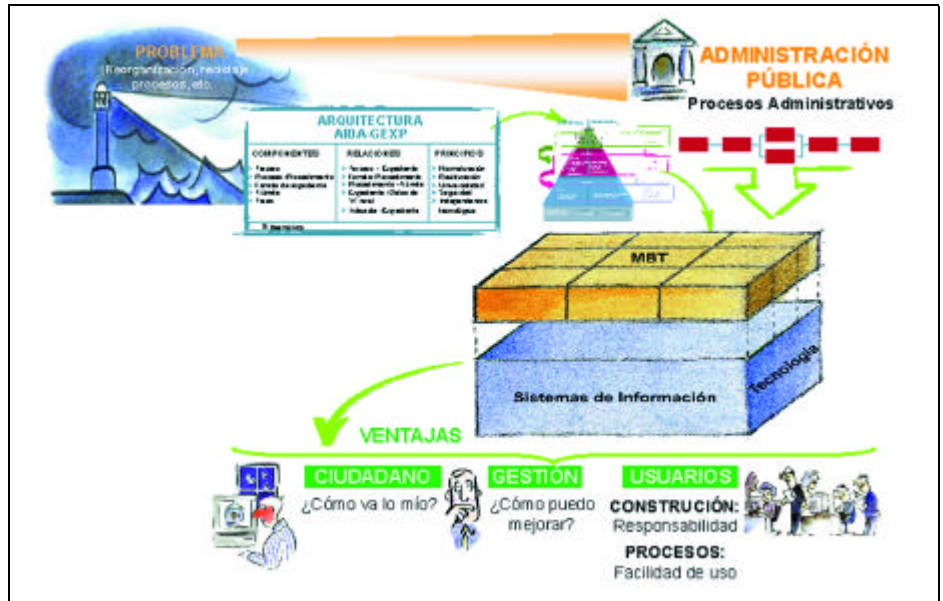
PROBLEMA
(Reorganización, rediseño procesos, etc.)

ADMINISTRACIÓN PÚBLICA
Procesos Administrativos

ARQUITECTURA
AIDA-GEXP

| COMPONENTES | RELACIONES | PRINCIPIOS |
|---|---|---|
| Personas<br>Procesos /Procedimientos<br>Formato de expediente<br>Trámite<br>Fases | Personas - Expediente<br>Formato /Procedimiento<br>Procedimiento - Trámite<br>Expediente /Datos de 'el' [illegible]<br>Interesado - Expediente | Normalización<br>Racionalización<br>Unicidad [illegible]<br>Seguridad<br>Independencia tecnológica |

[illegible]

MBT
Tecnología
Sistemas de Información

VENTAJAS

CIUDADANO
¿Cómo va lo mío?

GESTIÓN
¿Cómo puedo mejorar?

USUARIOS
CONSTRUCIÓN:
Responsabilidad
PROCESOS:
Facilidad de uso